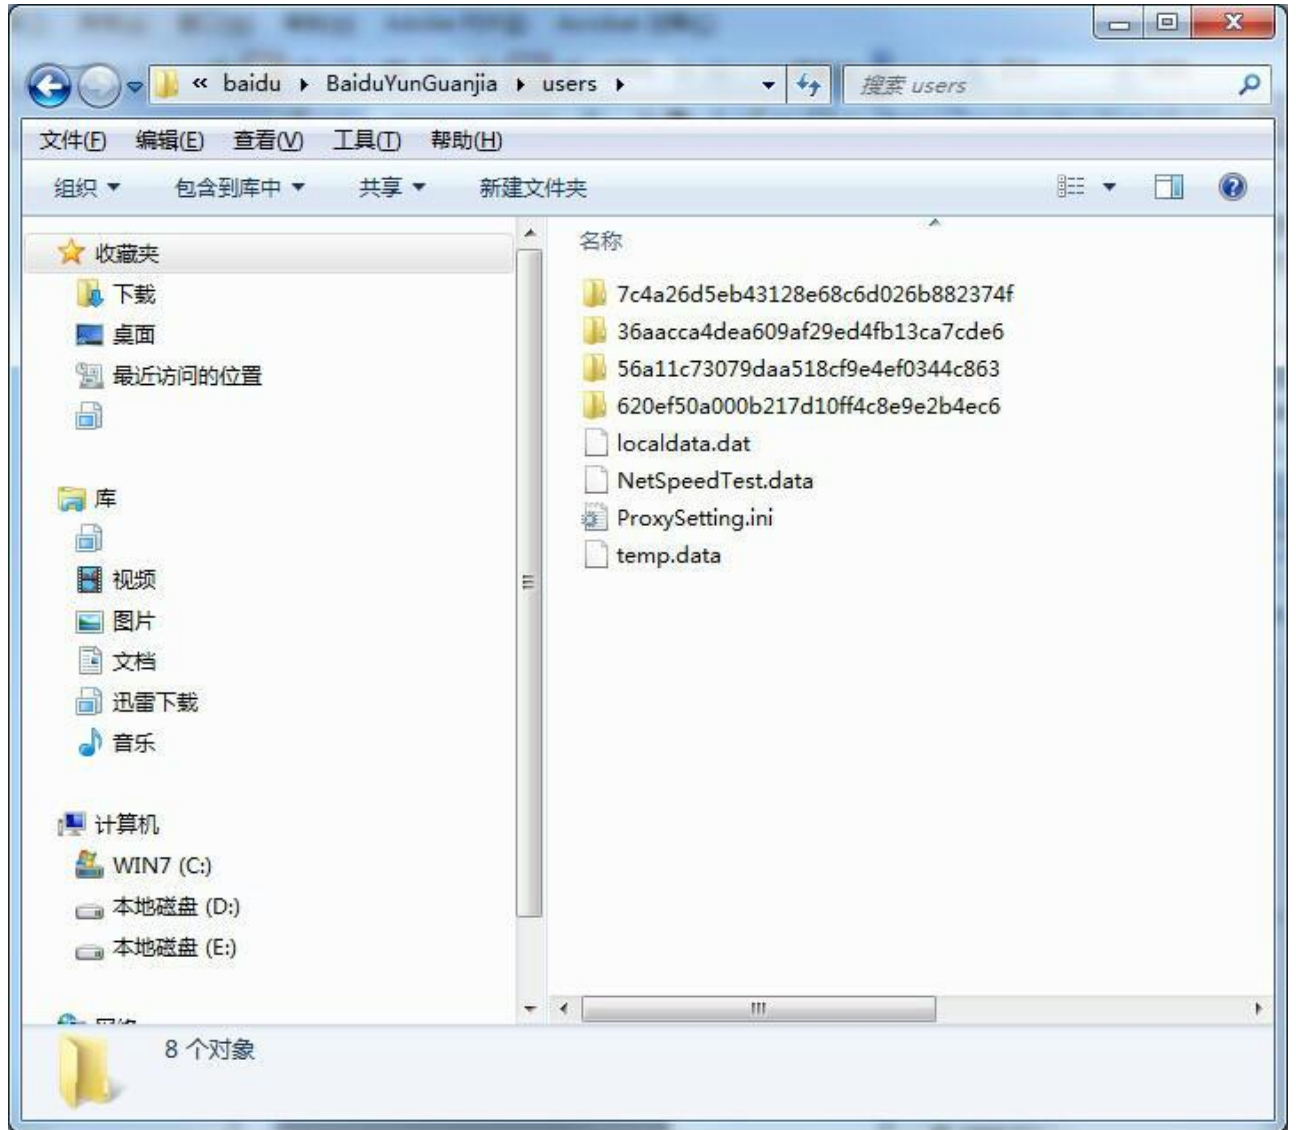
« baidu ▸ BaiduYunGuanjia ▸ users ▸

搜索 users

文件(F) 编辑(E) 查看(V) 工具(T) 帮助(H)

组织 ▾ 包含到库中 ▾ 共享 ▾ 新建文件夹

收藏夹
下载
桌面
最近访问的位置

库

视频
图片
文档
迅雷下载
音乐

计算机
WIN7 (C:)
本地磁盘 (D:)
本地磁盘 (E:)

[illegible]

名称
7c4a26d5eb43128e68c6d026b882374f
36aacca4dea609af29ed4fb13ca7cde6
56a11c73079daa518cf9e4ef0344c863
620ef50a000b217d10ff4c8e9e2b4ec6
localdata.dat
NetSpeedTest.data
ProxySetting.ini
temp.data

8 个对象